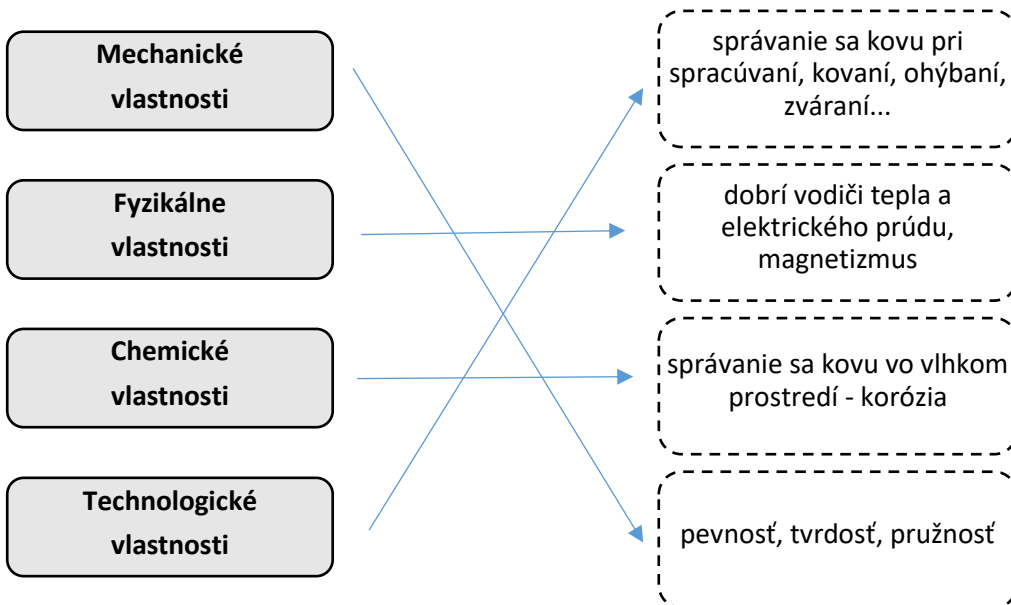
Mechanické vlastnosti

Fyzikálne vlastnosti

Chemické vlastnosti

Technologické vlastnosti

správanie sa kovu pri spracúvaní, kovaní, ohýbaní, zváraní...

dobrí vodiči tepla a elektrického prúdu, magnetizmus

správanie sa kovu vo vlhkom prostredí - korózia

pevnosť, tvrdosť, pružnosť